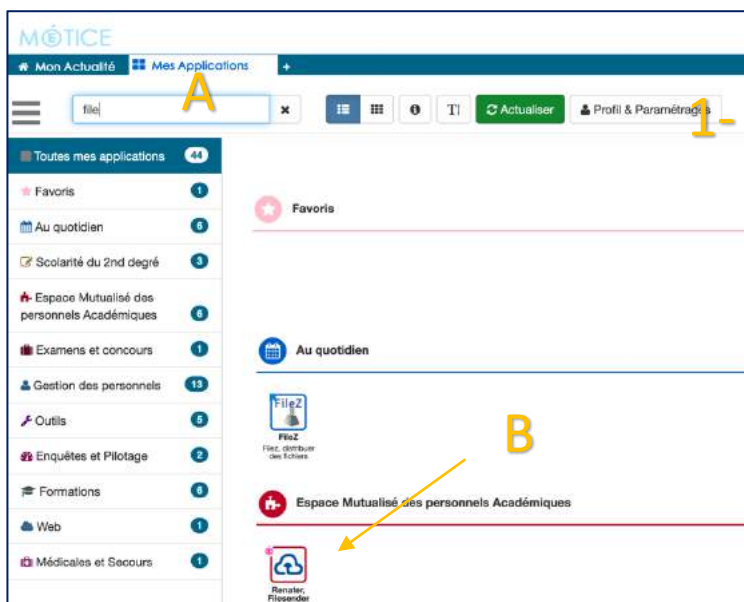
MÉTICE

Mon Actualité
Mes Applications
+

A

file

Actualiser
Profil & Paramétrages

1-

Toutes mes applications 44
Favoris 1
Au quotidien 6
Scolarité du 2nd degré 3
Espace Mutualisé des personnels Académiques 6
Examens et concours 1
Gestion des personnels 13
Outils 5
Enquêtes et Pilotage 2
Formations 6
Web 1
Médicales et Secours 1

Favoris

Au quotidien

FileZ
FileZ
Filez, distribuer des fichiers

B

Espace Mutualisé des personnels Académiques

Renater, Filesender